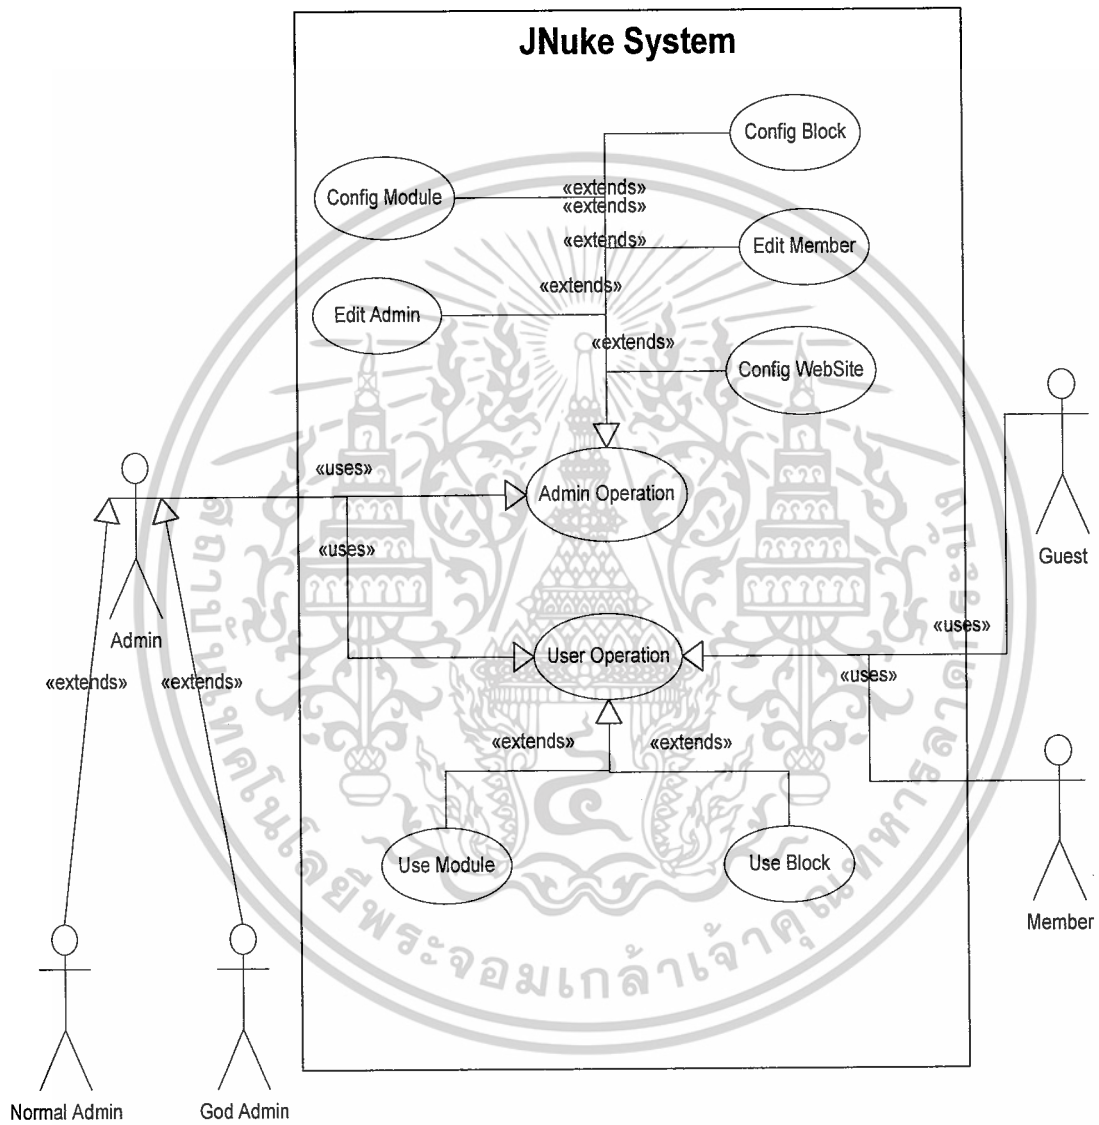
JNuke System

Config Block

Config Module

«extends»
«extends»
«extends»

Edit Member

«extends»

Edit Admin

«extends»

Config WebSite

«uses»

Admin Operation

«uses»

Admin

«extends»
«extends»

User Operation

«uses»
«uses»

Guest

«extends»
«extends»

Use Module

Use Block

Member

Normal Admin
God Admin

ราชมงคลธัญบุรี
มหาวิทยาลัยเทคโนโลยีพระจอมเกล้าเจ้าคุณทหาร